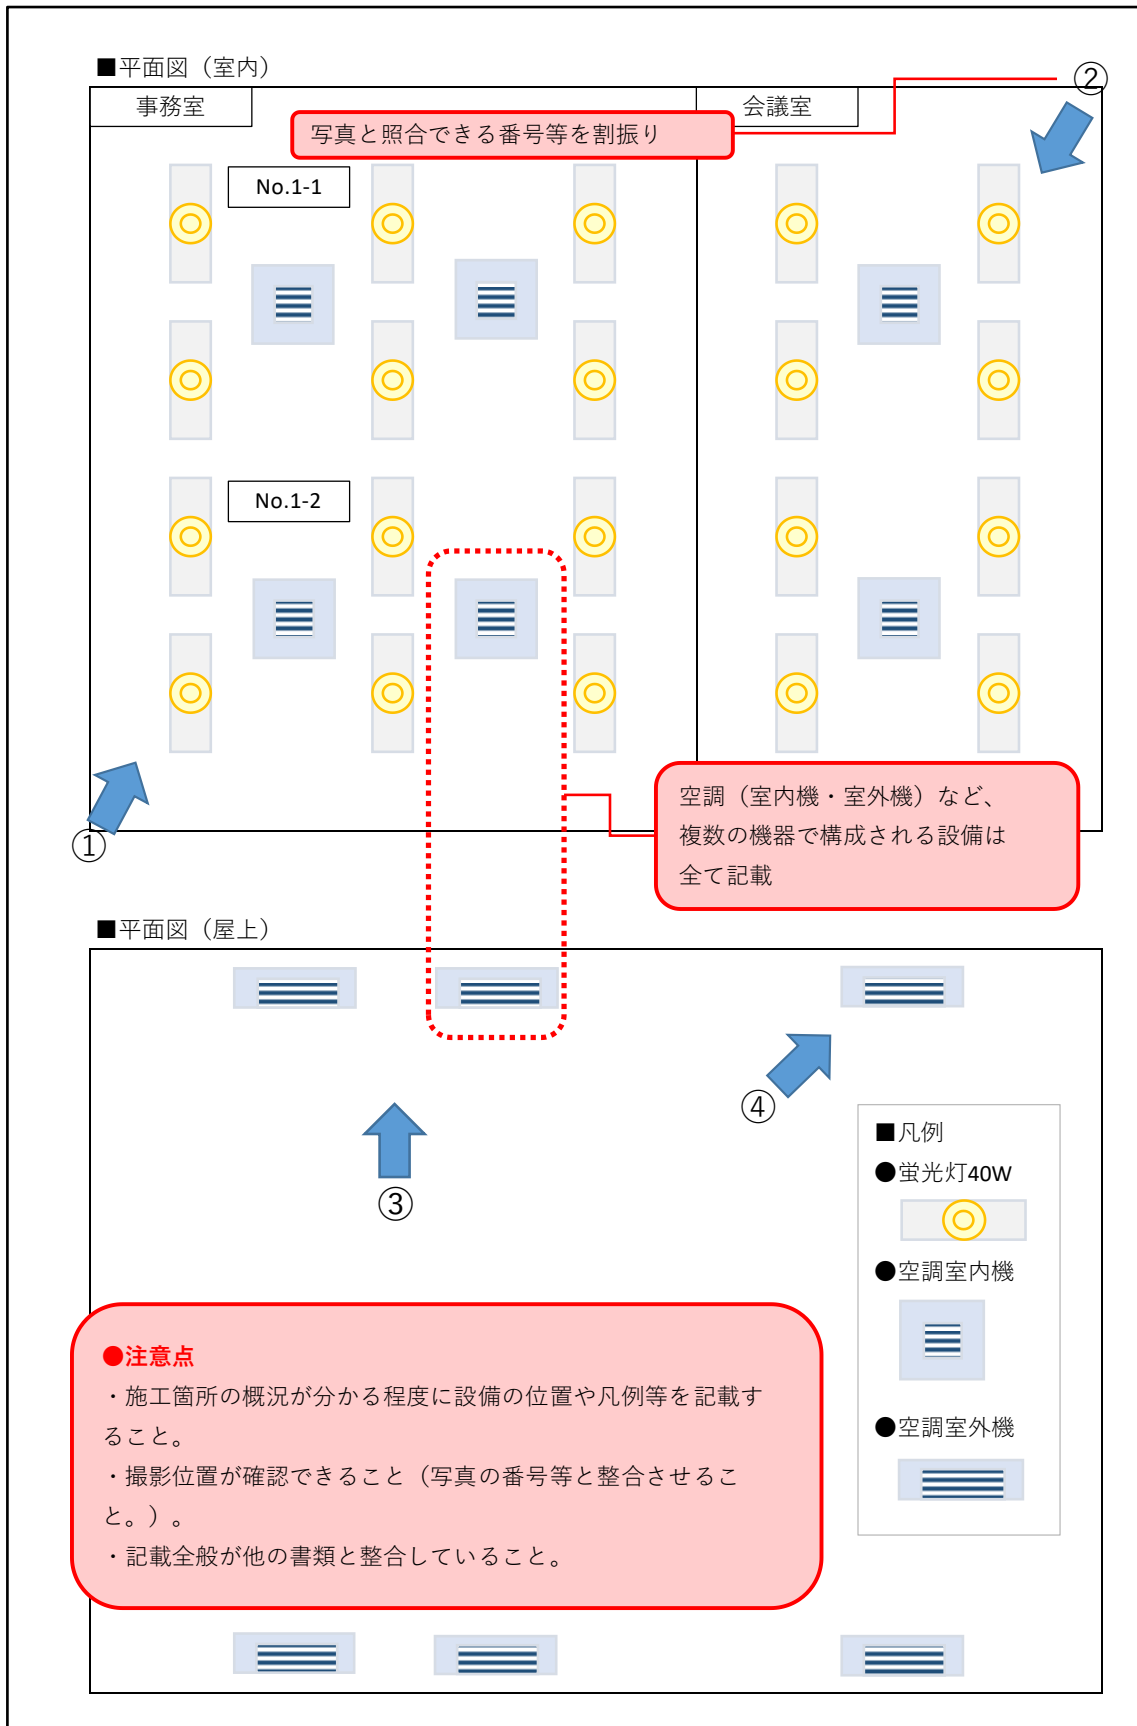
■平面図（室内）

事務室

写真と照合できる番号等を割振り

会議室

②

No.1-1

No.1-2

①

空調（室内機・室外機）など、複数の機器で構成される設備は全て記載

■平面図（屋上）

④

③

■凡例
●蛍光灯40W
●空調室内機
●空調室外機

●注意点
・施工箇所の概況が分かる程度に設備の位置や凡例等を記載すること。
・撮影位置が確認できること（写真の番号等と整合させること。）。
・記載全般が他の書類と整合していること。